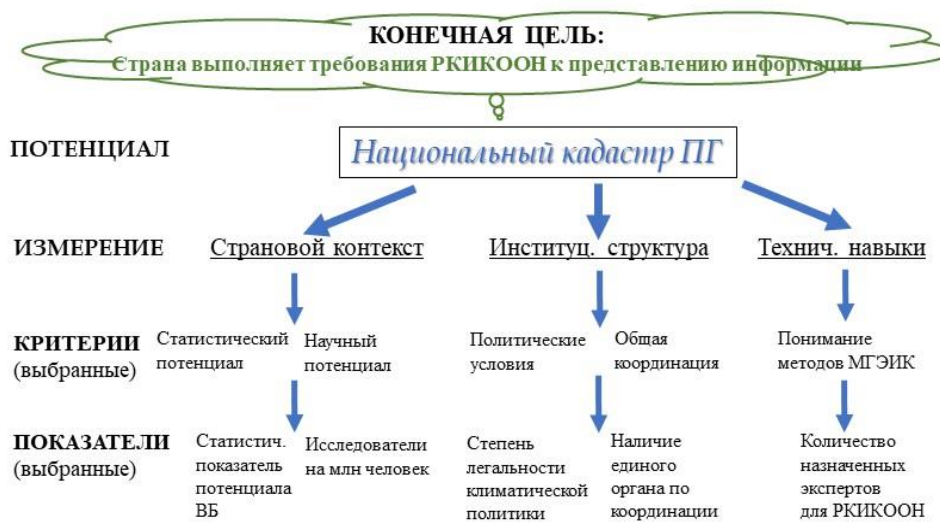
КОНЕЧНАЯ ЦЕЛЬ:
Страна выполняет требования РКИКООН к представлению информации

ПОТЕНЦИАЛ

Национальный кадастр ПГ

ИЗМЕРЕНИЕ

Страновой контекст

Институц. структура

Технич. навыки

КРИТЕРИИ (выбранные)

Статистический потенциал

Научный потенциал

Политические условия

Общая координация

Понимание методов МГЭИК

ПОКАЗАТЕЛИ (выбранные)

Статистич. показатель потенциала ВБ

Исследователи на млн человек

Степень легальности климатической политики

Наличие единого органа по координации

Количество назначенных экспертов для РКИКООН